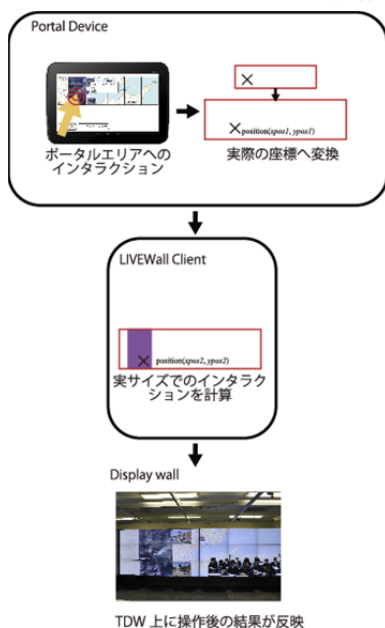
Portal Device

×

×position($xpos1$, $ypos1$)

ポータルエリアへのインタラクション

実際の座標へ変換

LIVEWall Client

×

position($xpos2$, $ypos2$)

実サイズでのインタラクションを計算

Display wall

TDW 上に操作後の結果が反映